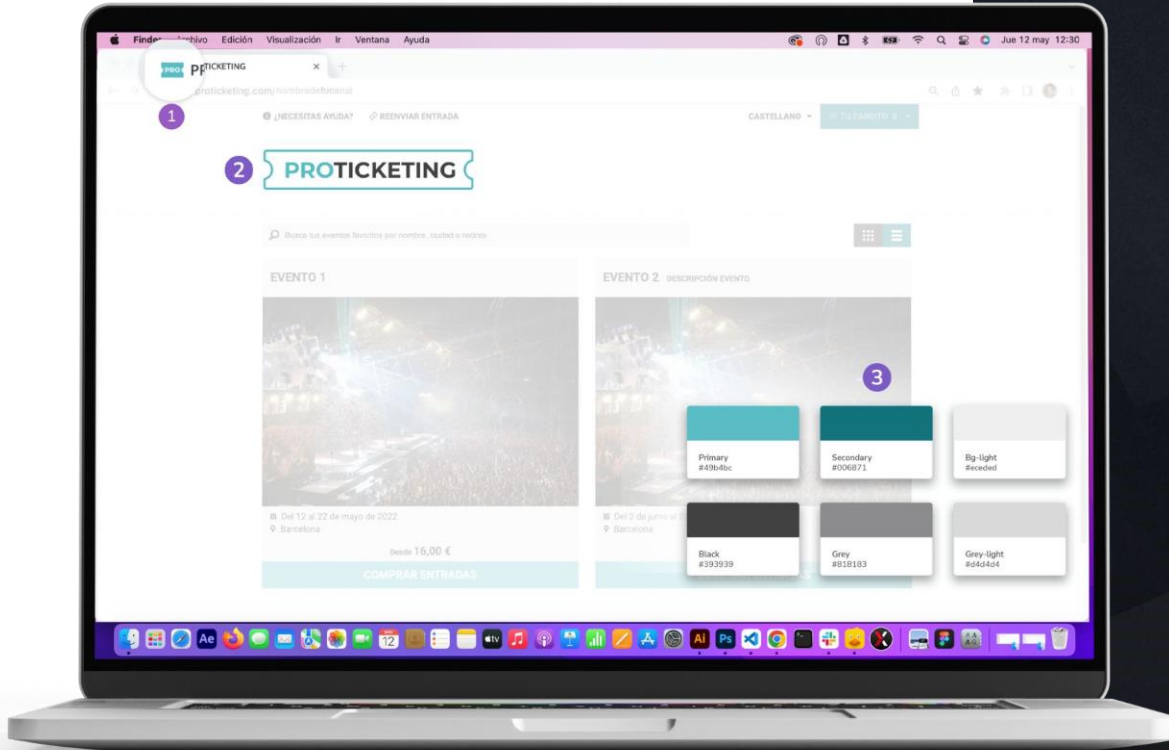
Finder Archivo Edición Visualización Ir Ventana Ayuda

Jue 12 may 12:30

PRO PROTICKETING ×

proticketing.com/nombredelcanal

1

¿NECESITAS AYUDA? REENVIAR ENTRADA

CASTELLANO

TU CARRITO

2

PROTICKETING

Busca tus eventos favoritos por nombre, ciudad o recinto

EVENTO 1

EVENTO 2 DESCRIPCIÓN EVENTO

3

Primary
#49b4bc

Secondary
#006871

Bg-light
#eceded

Del 12 al 22 de mayo de 2022
Barcelona

Del 2 de junio al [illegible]
barcelona

Desde 16,00 €

COMPRAR ENTRADAS

Black
#393939

Grey
#818183

Grey-light
#d4d4d4